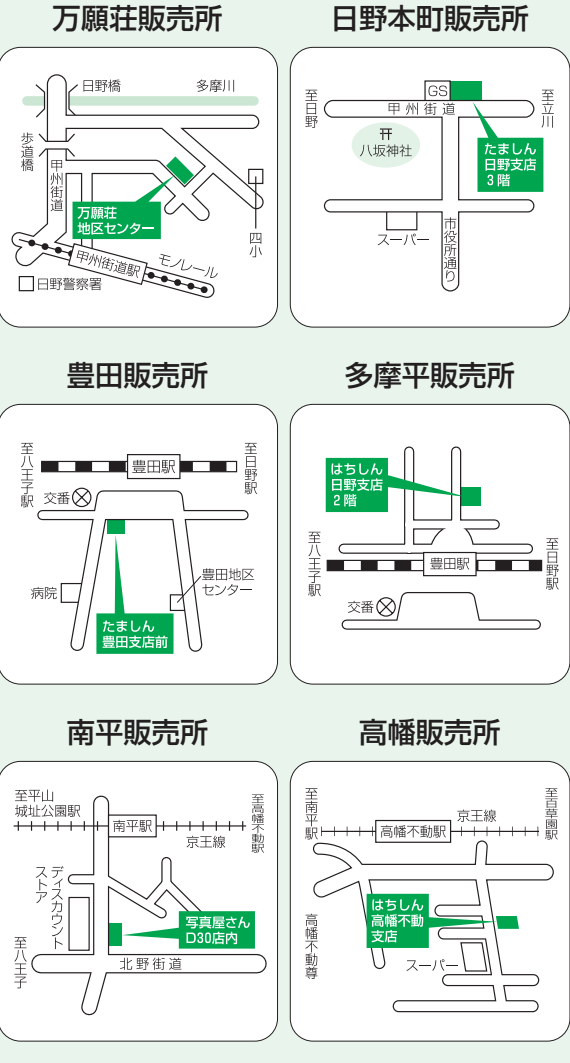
万願荘販売所

日野橋
多摩川
歩道橋
甲州街道
万願荘
地区センター
四小
甲州街道駅
モノレール
日野警察署

日野本町販売所

GS
至日野
甲州街道
至立川
八坂神社
たましん
日野支店
3階
スーパー
市役所通り

豊田販売所

至八王子駅
豊田駅
至日野駅
交番
病院
豊田地区
センター
たましん
豊田支店前

多摩平販売所

はちしん
日野支店
2階
至八王子駅
豊田駅
至日野駅
交番

南平販売所

至平山
城址公園駅
南平駅
至高幡不動駅
京王線
ディスカウント
ストア
写真屋さん
D30店内
至八王子
北野街道

高幡販売所

至南平駅
高幡不動駅
京王線
至百草園駅
はちしん
高幡不動
支店
高幡不動尊
スーパー